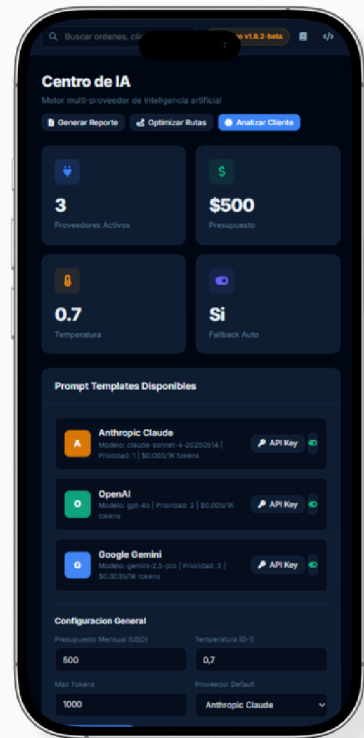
Buscar ordenes, cli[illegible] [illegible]o v1.8.2-beta

Centro de IA

Motor multi-proveedor de inteligencia artificial

Generar Reporte

Optimizar Rutas

Analizar Cliente

3

Proveedores Activos

$500

Presupuesto

0.7

Temperatura

Si

Fallback Auto

Prompt Templates Disponibles

A

Anthropic Claude

Modelo: claude-sonnet-4-20250514 | Prioridad: 1 | $0.003/1K tokens

API Key

OpenAI

Modelo: gpt-4o | Prioridad: 2 | $0.005/1K tokens

API Key

G

Google Gemini

Modelo: gemini-2.5-pro | Prioridad: 3 | $0.0035/1K tokens

API Key

Configuracion General

Presupuesto Mensual (USD)

500

Temperatura (0-1)

0,7

Max Tokens

1000

Proveedor Default

Anthropic Claude